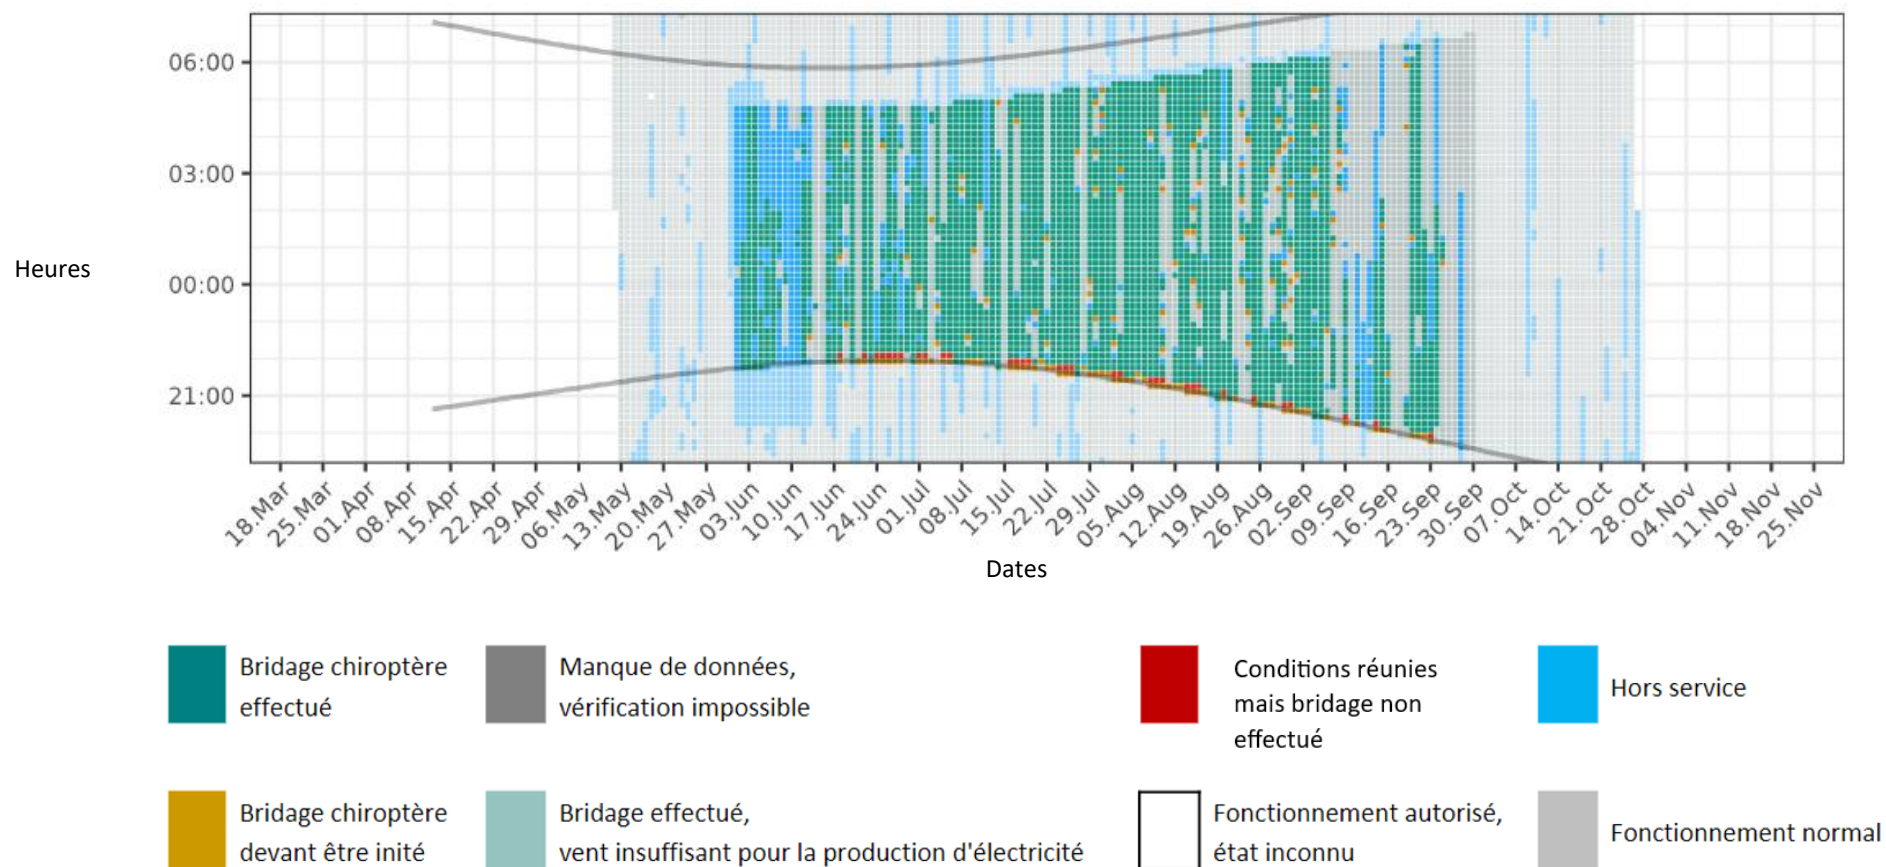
Heures

06:00
03:00
00:00
21:00

18.Mar 25.Mar 01.Apr 08.Apr 15.Apr 22.Apr 29.Apr 06.May 13.May 20.May 27.May 03.Jun 10.Jun 17.Jun 24.Jun 01.Jul 08.Jul 15.Jul 22.Jul 29.Jul 05.Aug 12.Aug 19.Aug 26.Aug 02.Sep 09.Sep 16.Sep 23.Sep 30.Sep 07.Oct 14.Oct 21.Oct 28.Oct 04.Nov 11.Nov 18.Nov 25.Nov

Dates

Bridage chiroptère effectué

Manque de données, vérification impossible

Conditions réunies mais bridage non effectué

Hors service

Bridage chiroptère devant être inité

Bridage effectué, vent insuffisant pour la production d'électricité

Fonctionnement autorisé, état inconnu

Fonctionnement normal